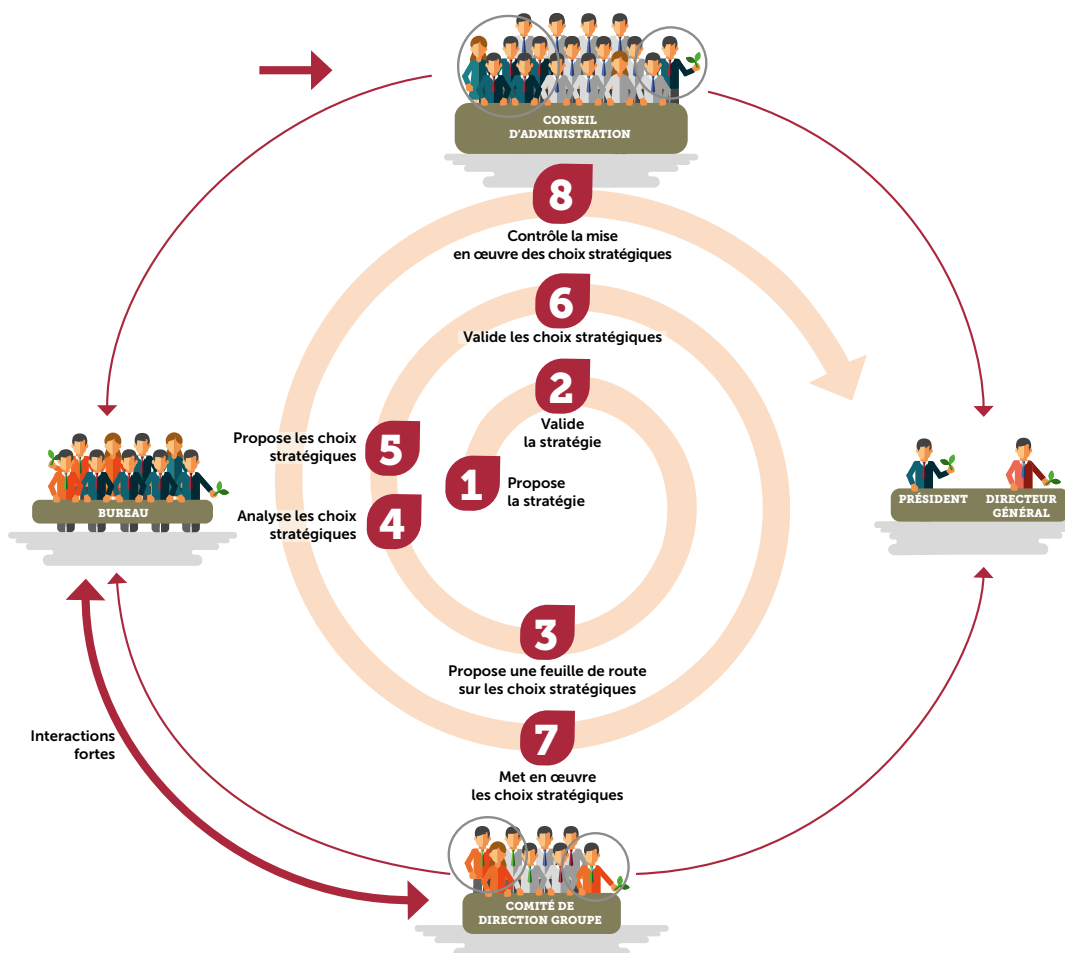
CONSEIL D'ADMINISTRATION

8
Contrôle la mise en œuvre des choix stratégiques

6
Valide les choix stratégiques

2
Valide la stratégie

Propose les choix stratégiques
5

1
Propose la stratégie

BUREAU

Analyse les choix stratégiques
4

PRÉSIDENT

DIRECTEUR GÉNÉRAL

3
Propose une feuille de route sur les choix stratégiques

Interactions fortes

7
Met en œuvre les choix stratégiques

COMITÉ DE DIRECTION GROUPE